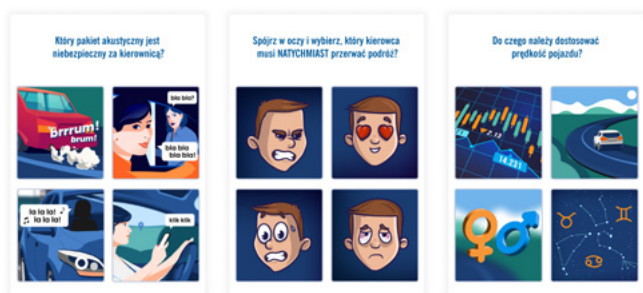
Który pakiet akustyczny jest niebezpieczny za kierownicą?

Brrrum! brum!

bla bla?

bla bla bla bla!

la la la! ♪ la la la!

klik klik

Spójrz w oczy i wybierz, który kierowca musi NATYCHMIAST przerwać podróż?

Do czego należy dostosować prędkość pojazdu?

14.221